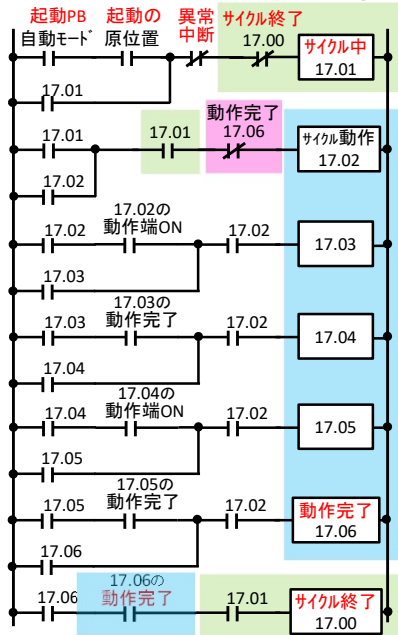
起動PB
自動ﾓｰﾄﾞ
起動の
原位置
異常
中断
サイクル終了
17.00
サイクル中
17.01
17.01

17.01
17.01
動作完了
17.06
ｻｲｸﾙ動作
17.02
17.02

17.02
17.02の
動作端ON
17.02
17.03
17.03

17.03
17.03の
動作完了
17.02
17.04
17.04

17.04
17.04の
動作端ON
17.02
17.05
17.05

17.05
17.05の
動作完了
17.02
動作完了
17.06
17.06

17.06
17.06の
動作完了
17.01
サイクル終了
17.00